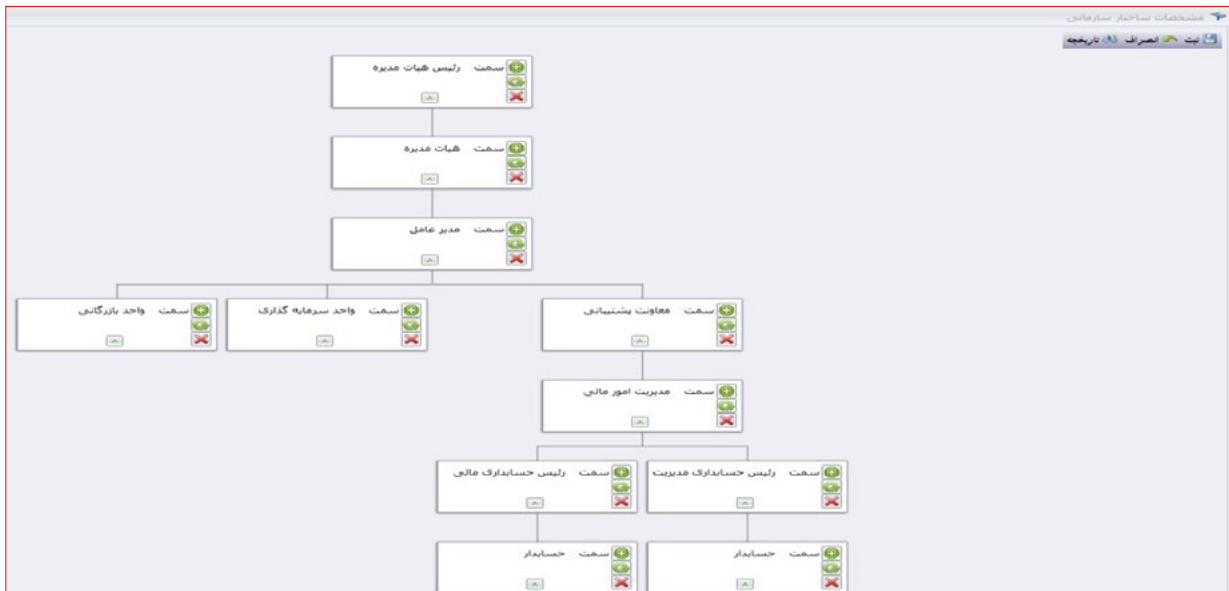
مشخصات ساختار سازمانی

ثبت انصراف تاریخچه

سمت رئیس هیات مدیره

سمت هیات مدیره

سمت مدیر عامل

سمت معاونت پشتیبانی

سمت واحد سرمایه گذاری

سمت واحد بازرگانی

سمت مدیریت امور مالی

سمت رئیس حسابداری مدیریت

سمت رئیس حسابداری مالی

سمت حسابدار

سمت حسابدار